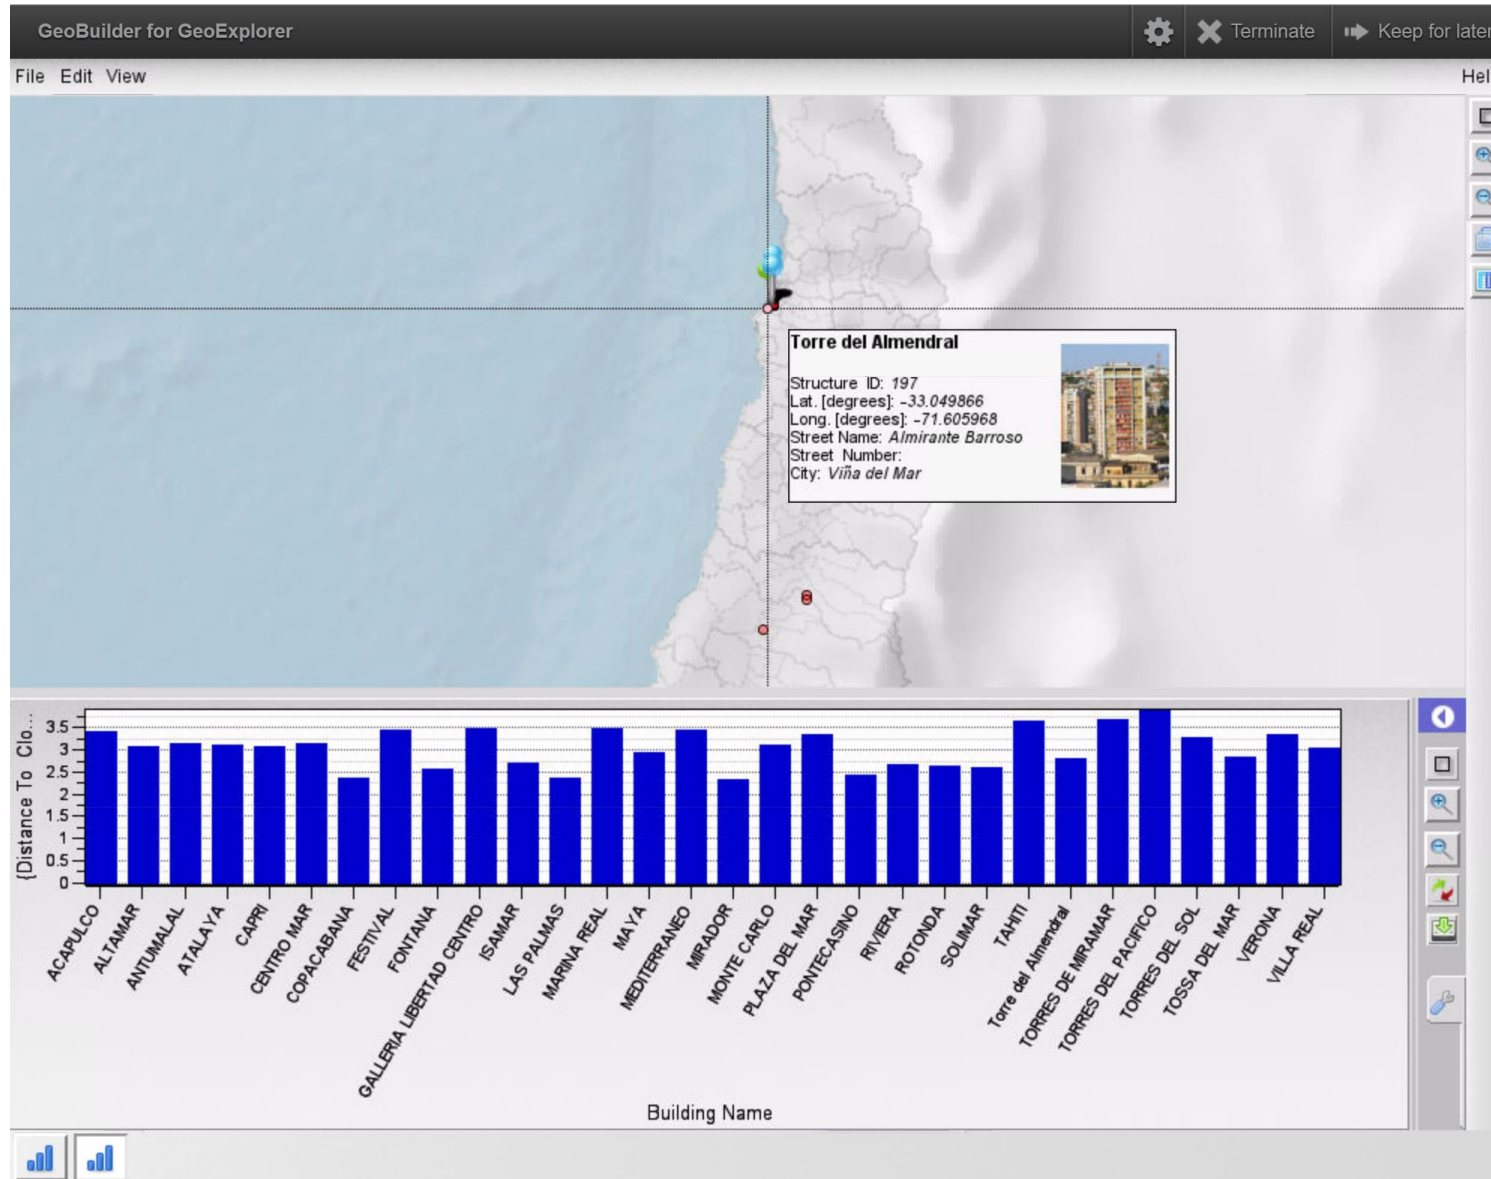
GeoBuilder for GeoExplorer

Terminate

Keep for later

File Edit View

Hel

Torre del Almendral

Structure ID: 197
Lat. [degrees]: -33.049866
Long. [degrees]: -71.605968
Street Name: Almirante Barroso
Street Number:
City: Viña del Mar

{Distance To Clo...

3.5
3
2.5
2
1.5
1
0.5
0

ACAPULCO
ALTAMAR
ANTUMALAL
ATALAYA
CAPRI
CENTRO MAR
COPACABANA
FESTIVAL
FONTANA
GALLERIA LIBERTAD CENTRO
ISAMAR
LAS PALMAS
MARINA REAL
MAYA
MEDITERRANEO
MIRADOR
MONTE CARLO
PLAZA DEL MAR
PONTECASINO
RIVIERA
ROTONDA
SOLIMAR
TAHITI
Torre del Almendral
TORRES DE MIRAMAR
TORRES DEL PACIFICO
TORRES DEL SOL
TOSSA DEL MAR
VERONA
VILLA REAL

Building Name